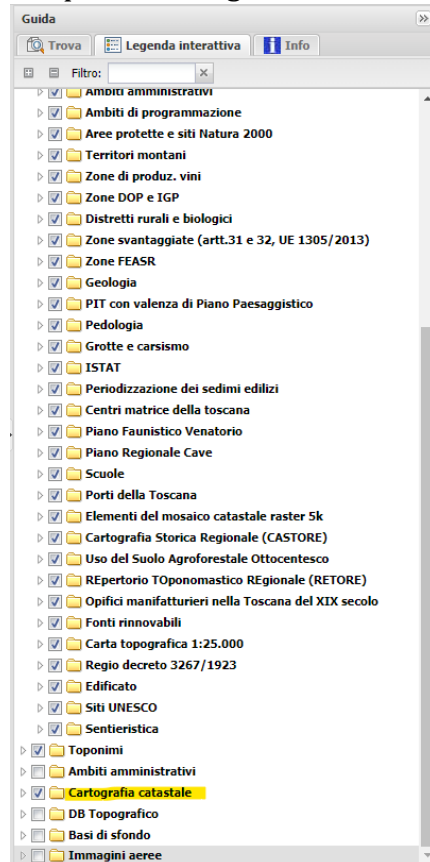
Guida
»
Trova
Legenda interattiva
Info
Filtro:
×
Ambiti amministrativi
Ambiti di programmazione
Aree protette e siti Natura 2000
Territori montani
Zone di produz. vini
Zone DOP e IGP
Distretti rurali e biologici
Zone svantaggiate (artt.31 e 32, UE 1305/2013)
Zone FEASR
Geologia
PIT con valenza di Piano Paesaggistico
Pedologia
Grotte e carsismo
ISTAT
Periodizzazione dei sedimi edilizi
Centri matrice della toscana
Piano Faunistico Venatorio
Piano Regionale Cave
Scuole
Porti della Toscana
Elementi del mosaico catastale raster 5k
Cartografia Storica Regionale (CASTORE)
Uso del Suolo Agroforestale Ottocentesco
REpertorio TOponomastico REgionale (RETORE)
Opifici manifatturieri nella Toscana del XIX secolo
Fonti rinnovabili
Carta topografica 1:25.000
Regio decreto 3267/1923
Edificato
Siti UNESCO
Sentieristica
Toponimi
Ambiti amministrativi
Cartografia catastale
DB Topografico
Basi di sfondo
Immagini aeree